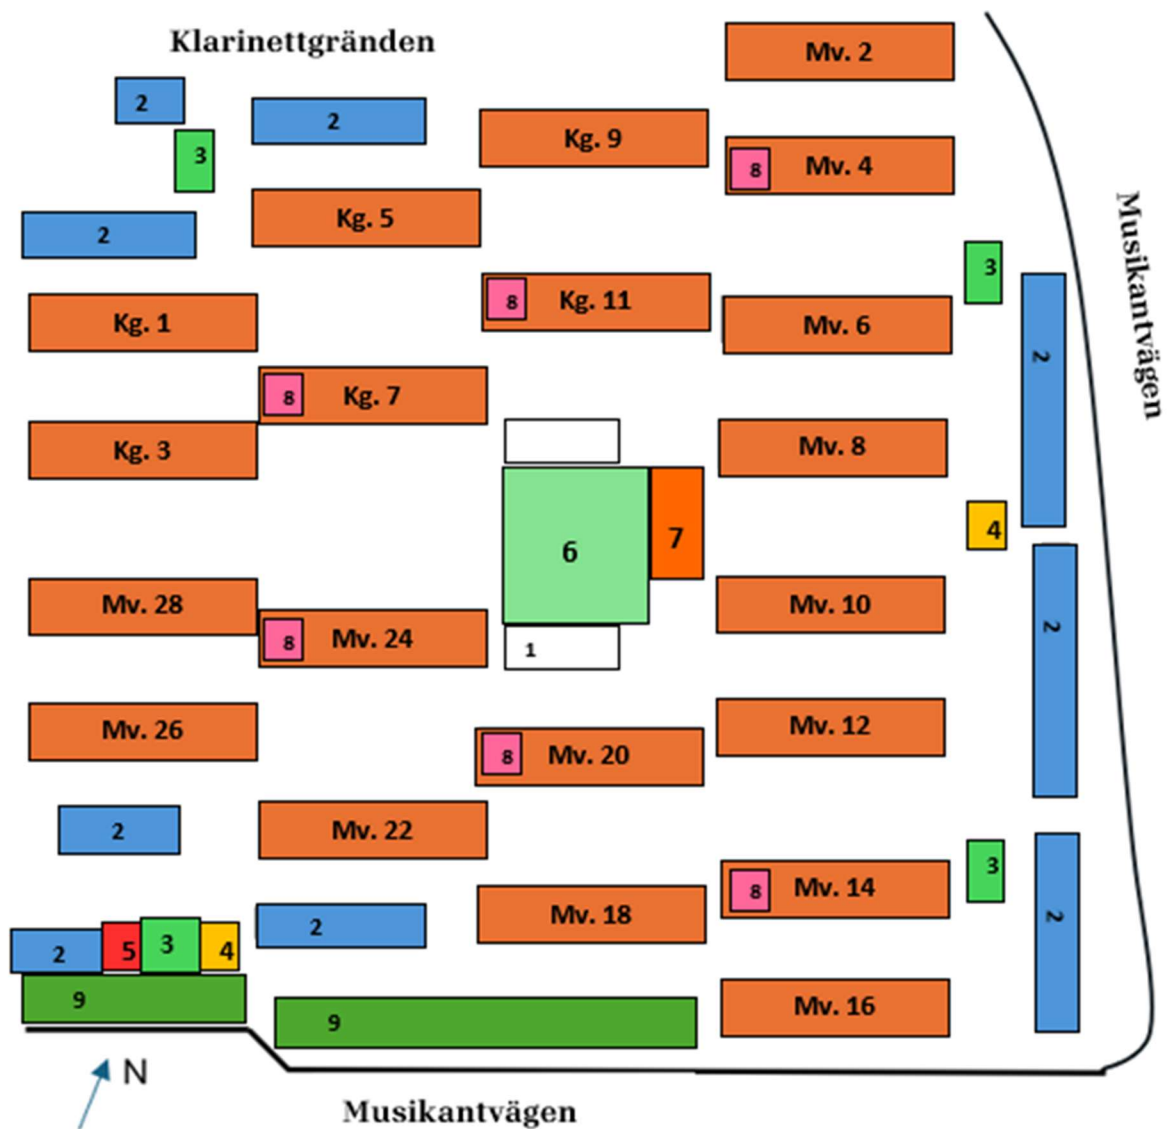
Klarinettgränden

Mv. 2

2

2

Kg. 9

3

8 Mv. 4

2

Kg. 5

Musikantvägen

3

Kg. 1

8 Kg. 11

Mv. 6

2

8 Kg. 7

Kg. 3

Mv. 8

4

6

7

Mv. 28

8 Mv. 24

Mv. 10

2

1

Mv. 26

Mv. 12

8 Mv. 20

2

Mv. 22

3

8 Mv. 14

2

Mv. 18

2

2 5 3 4

9

9

Mv. 16

N

Musikantvägen